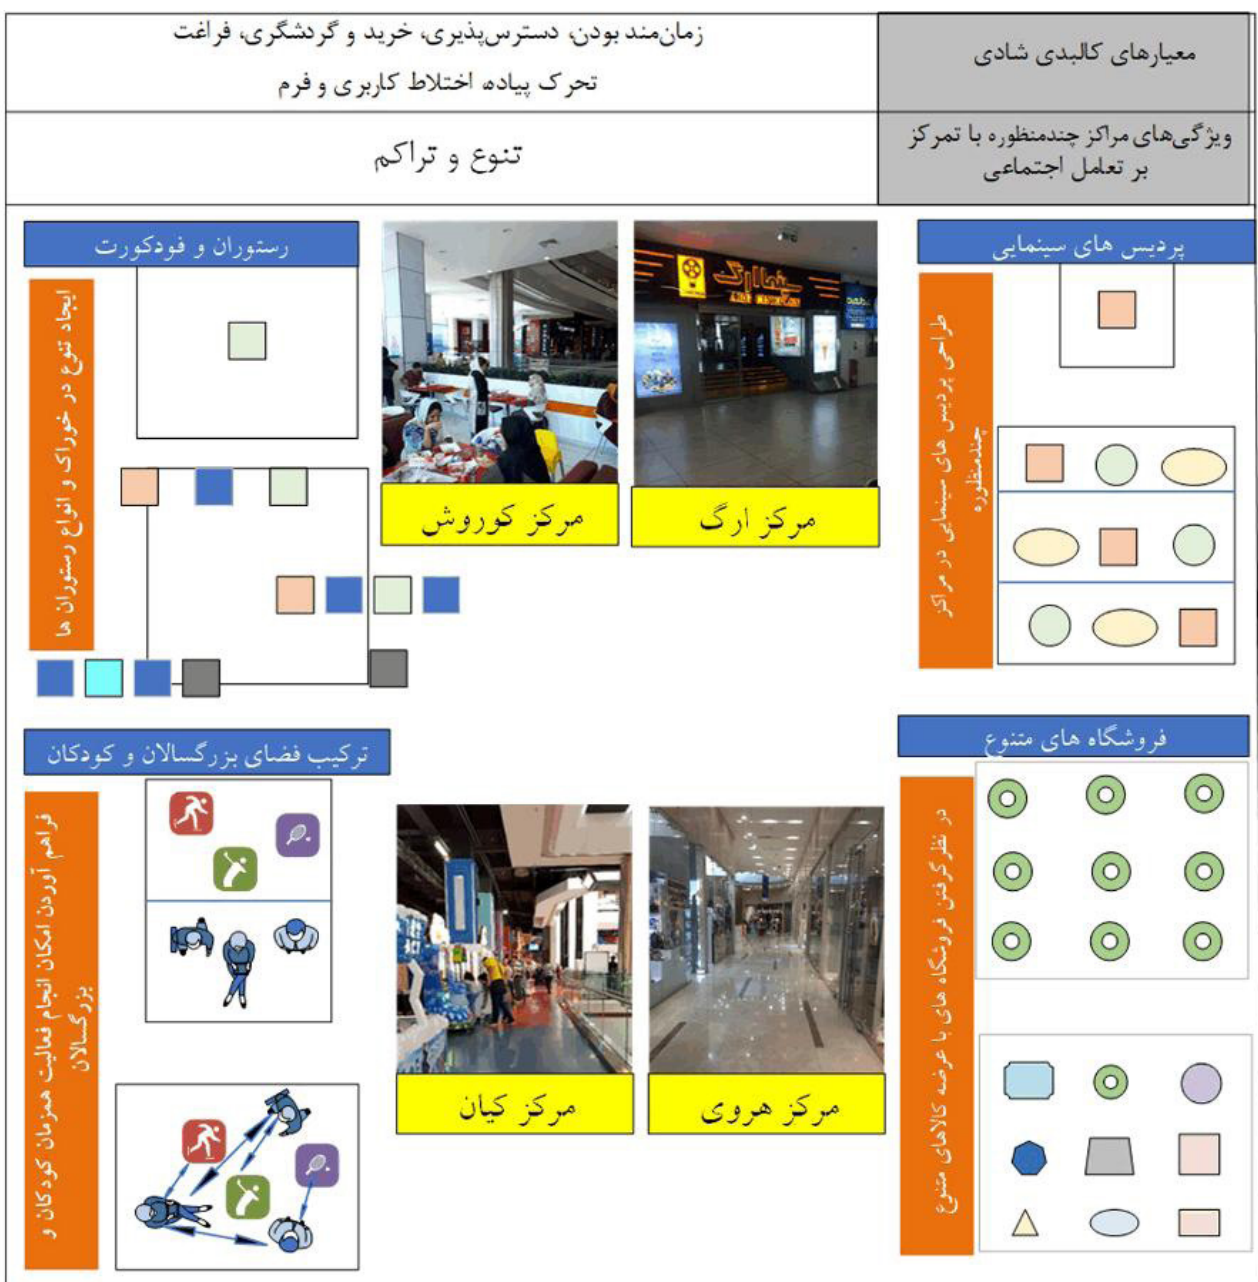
| معیارهای کالبدی شادی | زمان‌مند بودن، دسترس‌پذیری، خرید و گردشگری، فراغت تحرک پیاده، اختلاط کاربری و فرم |
|---|---|
| ویژگی‌های مراکز چندمنظوره با تمرکز بر تعامل اجتماعی | تنوع و تراکم |

پردیس های سینمایی

طراحی پردیس های سینمایی در مراکز چندمنظوره

سینما ارگ

مرکز ارگ

مرکز کوروش

رستوران و فودکورت

ایجاد تنوع در خوراک و انواع رستوران ها

فروشگاه های متنوع

در نظر گرفتن فروشگاه های با عرضه کالاهای متنوع

مرکز هروی

مرکز کیان

ترکیب فضای بزرگسالان و کودکان

فراهم آوردن امکان انجام فعالیت همزمان کودکان و بزرگسالان